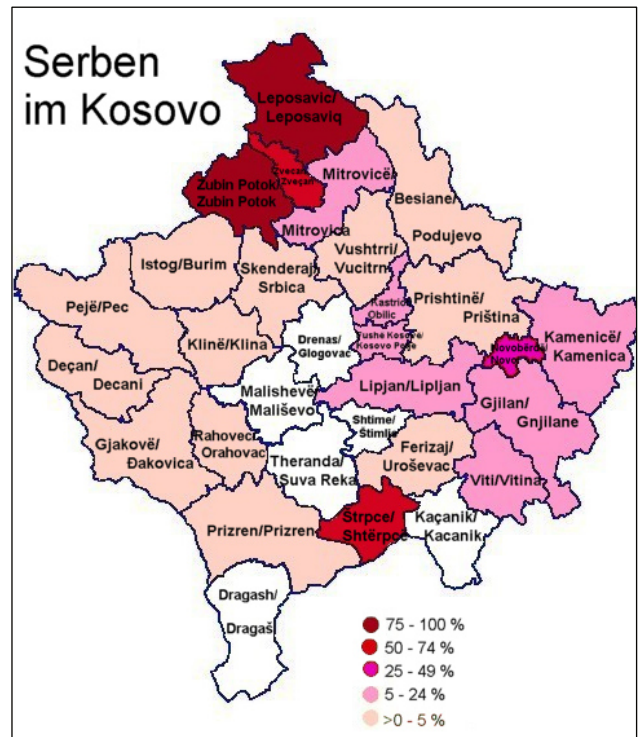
Serben im Kosovo

Leposavic/ Leposaviq

Zvecan/ Zveçan

Mitrovicë/

Zubin Potok/ Zubin Potok

Mitrovica

Besiane/

Podujevo

Vushtrri/ Vucitrn

Istog/Burim

Skenderaj/ Srbica

Pejë/Pec

Kastriot/ Obilic

Prishtinë/ Priština

Drenas/ Glogovac

Fushë Kosovë/ Kosovo Polje

Kamenicë/ Kamenica

Klinë/Klina

Novobërdë/ Novo Brdo

Deçan/ Decani

Malishevë/ Mališevo

Lipjan/Lipljan

Gjilan/ Gnjilane

Shtime/ Štimlje

Gjakovë/ Đakovica

Rahovec/ Orahovac

Ferizaj/ Uroševac

Theranda/ Suva Reka

Viti/Vitina

Prizren/Prizren

Strpce/ Shtërpcë

Kaçanik/ Kacanik

Dragash/ Dragaš

75 - 100 %
50 - 74 %
25 - 49 %
5 - 24 %
>0 - 5 %